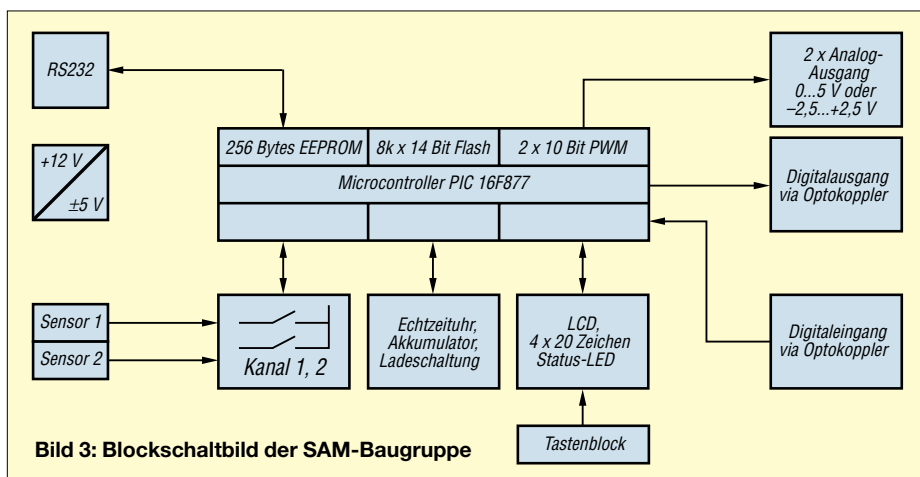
RS232

2 x Analog-Ausgang 0...5 V oder –2,5...+2,5 V

+12 V

±5 V

256 Bytes EEPROM

8k x 14 Bit Flash

2 x 10 Bit PWM

Microcontroller PIC 16F877

Digitalausgang via Optokoppler

Sensor 1

Sensor 2

Kanal 1, 2

Echtzeituhr, Akkumulator, Ladeschaltung

LCD, 4 x 20 Zeichen Status-LED

Digitaleingang via Optokoppler

Bild 3: Blockschaltbild der SAM-Baugruppe

Tastenblock